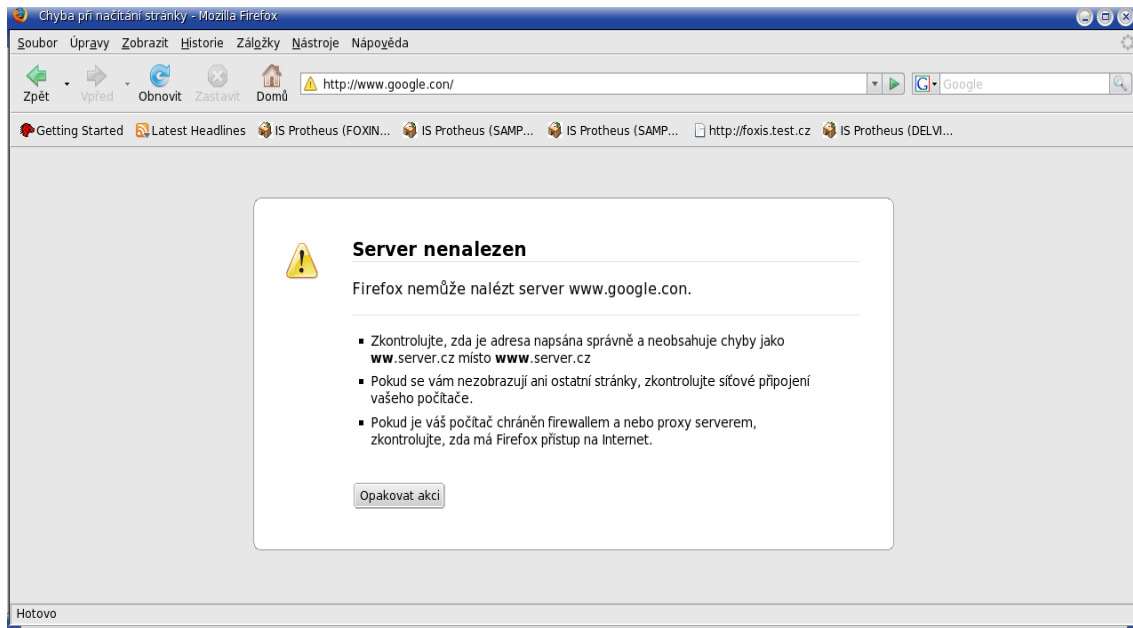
Chyba při načítání stránky - Mozilla Firefox

Soubor Úpravy Zobrazit Historie Záložky Nástroje Nápověda

Zpět Vpřed Obnovit Zastavit Domů http://www.google.con/ Google

Getting Started Latest Headlines IS Protheus (FOXIN... IS Protheus (SAMP... IS Protheus (SAMP... http://foxis.test.cz IS Protheus (DELVI...

Server nenalezen

Firefox nemůže nalézt server www.google.con.

- Zkontrolujte, zda je adresa napsána správně a neobsahuje chyby jako **ww**.server.cz místo **www**.server.cz
- Pokud se vám nezobrazují ani ostatní stránky, zkontrolujte síťové připojení vašeho počítače.
- Pokud je váš počítač chráněn firewallem a nebo proxy serverem, zkontrolujte, zda má Firefox přístup na Internet.

Opakovat akci

Hotovo